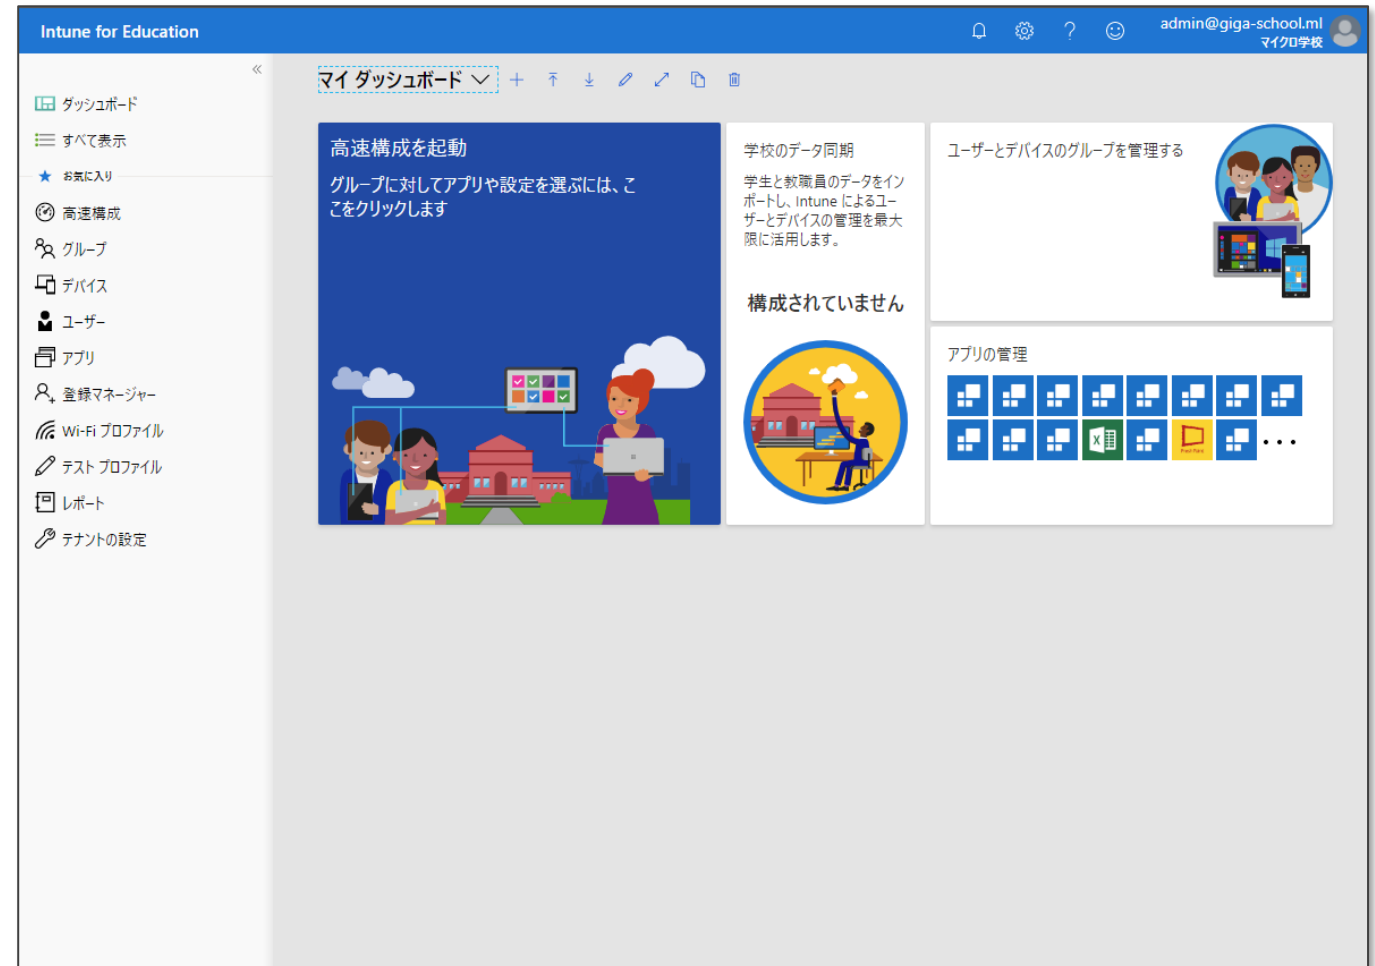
Intune for Education

admin@giga-school.ml
マイクロ学校

«

ダッシュボード
すべて表示
お気に入り
高速構成
グループ
デバイス
ユーザー
アプリ
登録マネージャー
Wi-Fi プロファイル
テスト プロファイル
レポート
テナントの設定

マイ ダッシュボード

高速構成を起動

グループに対してアプリや設定を選ぶには、ここをクリックします

学校のデータ同期

学生と教職員のデータをインポートし、Intune によるユーザーとデバイスの管理を最大限に活用します。

構成されていません

ユーザーとデバイスのグループを管理する

アプリの管理

...